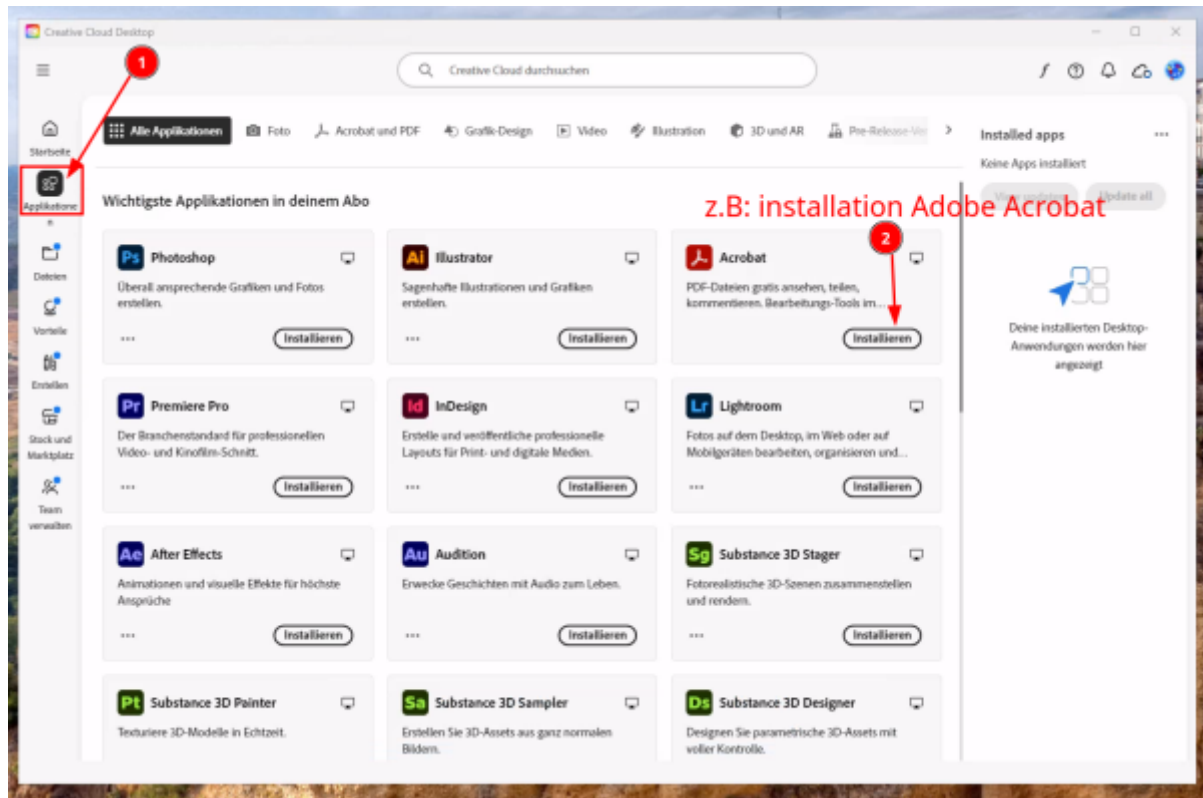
Creative Cloud Desktop

Creative Cloud durchsuchen

1

Startseite

Applikationen

Dateien

Vorteile

Erstellen

Stock und Marktplatz

Team verwalten

Alle Applikationen Foto Acrobat und PDF Grafik-Design Video Illustration 3D und AR Pre-Release-Ve

Wichtigste Applikationen in deinem Abo

z.B: installation Adobe Acrobat

2

Ps Photoshop
Überall ansprechende Grafiken und Fotos erstellen.
••• Installieren

Ai Illustrator
Sagenhafte Illustrationen und Grafiken erstellen.
••• Installieren

Acrobat
PDF-Dateien gratis ansehen, teilen, kommentieren. Bearbeitungs-Tools im...
Installieren

Pr Premiere Pro
Der Branchenstandard für professionellen Video- und Kinofilm-Schnitt.
••• Installieren

Id InDesign
Erstelle und veröffentliche professionelle Layouts für Print- und digitale Medien.
••• Installieren

Lr Lightroom
Fotos auf dem Desktop, im Web oder auf Mobilgeräten bearbeiten, organisieren und...
••• Installieren

Ae After Effects
Animationen und visuelle Effekte für höchste Ansprüche
••• Installieren

Au Audition
Erwecke Geschichten mit Audio zum Leben.
••• Installieren

Sg Substance 3D Stager
Fotorealistische 3D-Szenen zusammenstellen und rendern.
••• Installieren

Pt Substance 3D Painter
Texturiere 3D-Modelle in Echtzeit.

Sa Substance 3D Sampler
Erstellen Sie 3D-Assets aus ganz normalen Bildern.

Ds Substance 3D Designer
Designen Sie parametrische 3D-Assets mit voller Kontrolle.

Installed apps
Keine Apps installiert
View updates Update all

Deine installierten Desktop-Anwendungen werden hier angezeigt